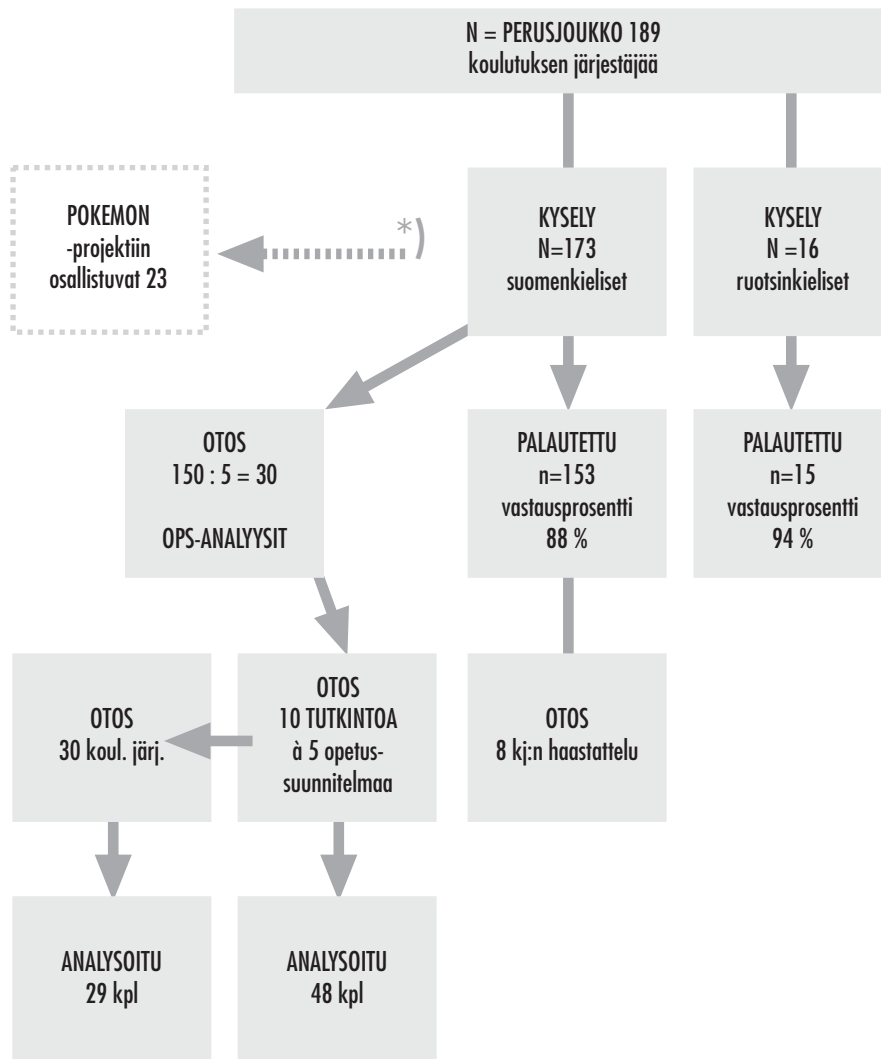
N = PERUSJOUKKO 189
koulutuksen järjestäjää

POKEMON
-projektiin
osallistuvat 23

*)

KYSELY
N=173
suomenkieliset

KYSELY
N =16
ruotsinkieliset

OTOS
150 : 5 = 30

OPS-ANALYYSIT

PALAUTETTU
n=153
vastausprosentti
88 %

PALAUTETTU
n=15
vastausprosentti
94 %

OTOS
30 koul. järj.

OTOS
10 TUTKINTOA
à 5 opetussuunnitelmaa

OTOS
8 kj:n haastattelu

ANALYSOITU
29 kpl

ANALYSOITU
48 kpl